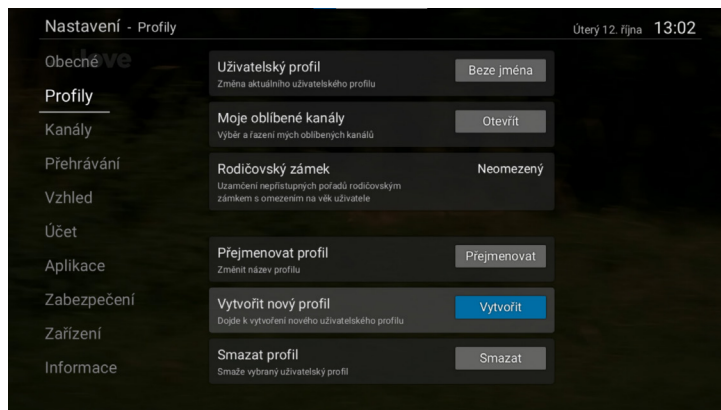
Nastavení - Profily

Úterý 12. října 13:02

Obecné
Profily
Kanály
Přehrávání
Vzhled
Účet
Aplikace
Zabezpečení
Zařízení
Informace

Uživatelský profil
Změna aktuálního uživatelského profilu
Beze jména

Moje oblíbené kanály
Výběr a řazení mých oblíbených kanálů
Otevřít

Rodičovský zámek
Uzamčení nepřístupných pořadů rodičovským zámkem s omezením na věk uživatele
Neomezený

Přejmenovat profil
Změnit název profilu
Přejmenovat

Vytvořit nový profil
Dojde k vytvoření nového uživatelského profilu
Vytvořit

Smazat profil
Smaže vybraný uživatelský profil
Smazat